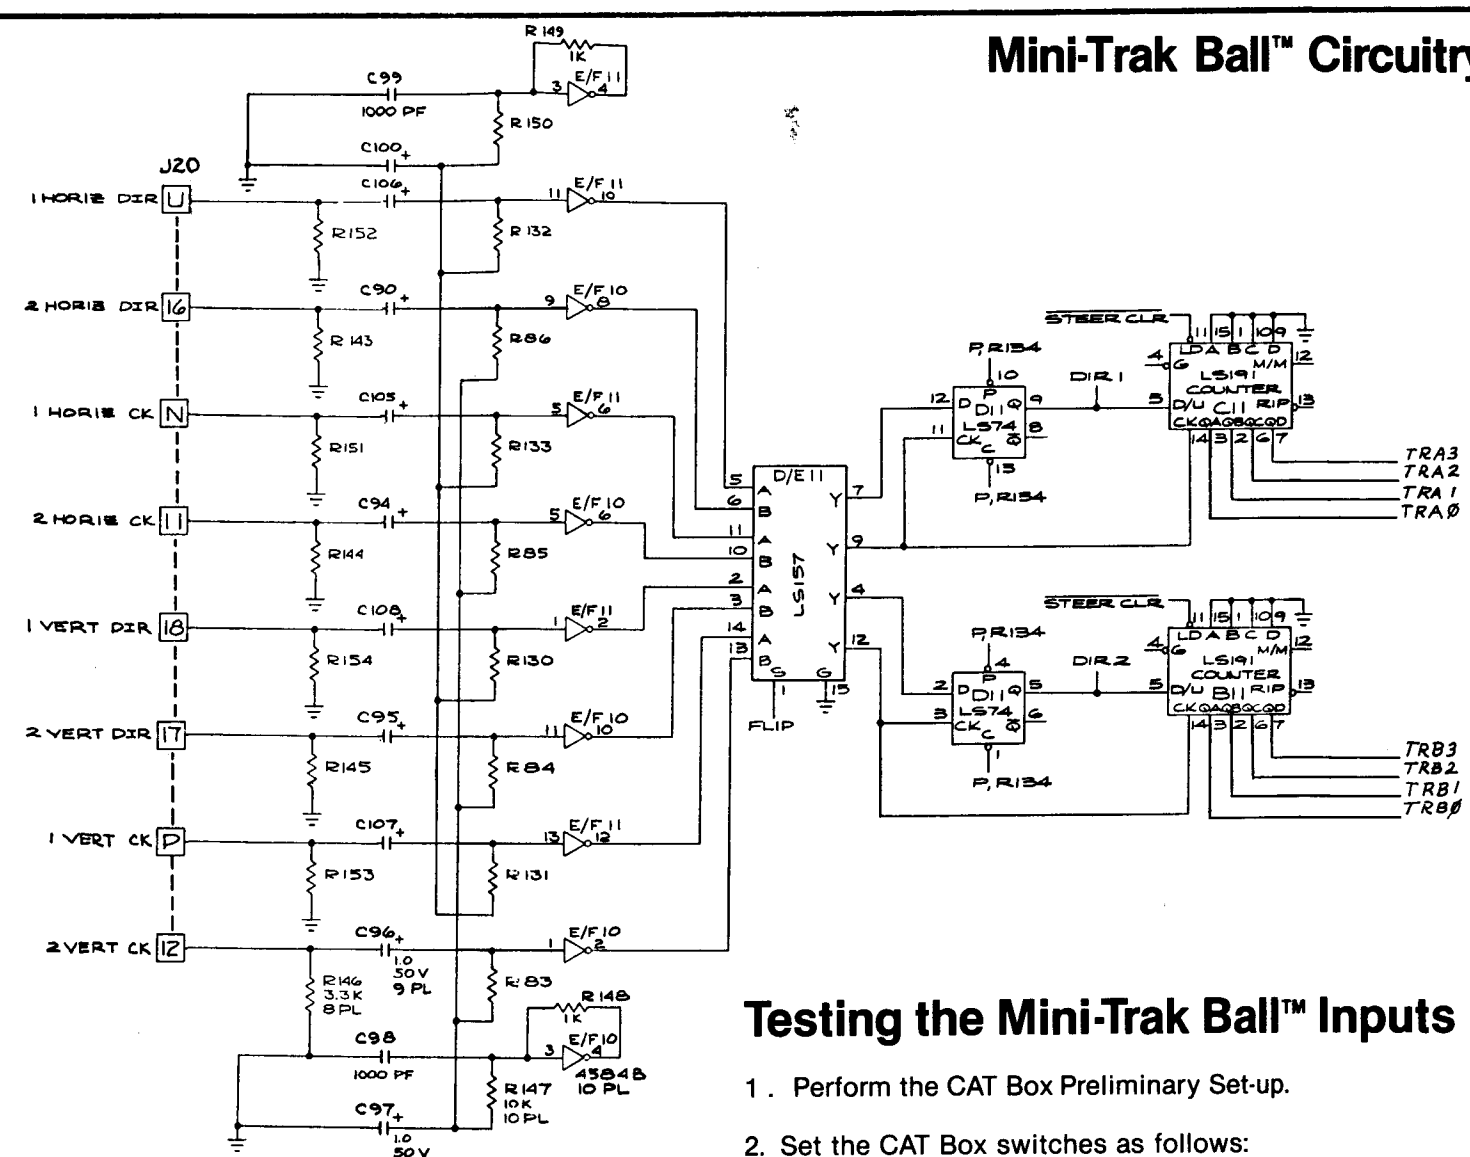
Mini-Trak Ball™ Circuitry

R149
1K
3 E/F11 4
C99
1000 PF
R150
C100
J20
C106
1 HORIZ DIR U
R152
11 E/F11 10
R132
2 HORIZ DIR 16
C90
R143
9 E/F10 8
R86
1 HORIZ CK N
C105
R151
5 E/F11 6
R133
2 HORIZ CK 11
C94
R144
5 E/F10 6
R85
1 VERT DIR 18
C108
R154
1 E/F11 2
R130
2 VERT DIR 17
C95
R145
11 E/F10 10
R84
1 VERT CK P
C107
R153
13 E/F11 12
R131
2 VERT CK 12
C96
1.0 50V 9 PL
R146 3.3K 8PL
1 E/F10 2
R83
R148 1K
C98
1000 PF
3 E/F10 4
4584B 10 PL
R147 10K 10PL
C97
1.0 50V

D/E11
LS157
5 A 6 B 11 A 10 B 2 A 3 B 14 A 13 B S G
Y 7 Y 9 Y 4 Y 12
1 15
FLIP

P,R134
10
12 D P D11 Q 9
11 CK LS74 C Q̄ 8
13
P,R134
DIR1
STEER CLR
11 15 1 10 9
LD A B C D
4 G M/M 12
LS191 COUNTER
5 D/U C11 RIP 13
CK QA QB QC QD
14 3 2 6 7
TRA3
TRA2
TRA1
TRAØ

P,R134
4
2 D P D11 Q 5
3 CK LS74 C Q̄ 6
1
P,R134
DIR2
STEER CLR
11 15 1 10 9
LD A B C D
4 G M/M 12
LS191 COUNTER
5 D/U B11 RIP 13
CK QA QB QC QD
14 3 2 6 7
TRB3
TRB2
TRB1
TRBØ

Testing the Mini-Trak Ball™ Inputs

1. Perform the CAT Box Preliminary Set-up.

2. Set the CAT Box switches as follows: